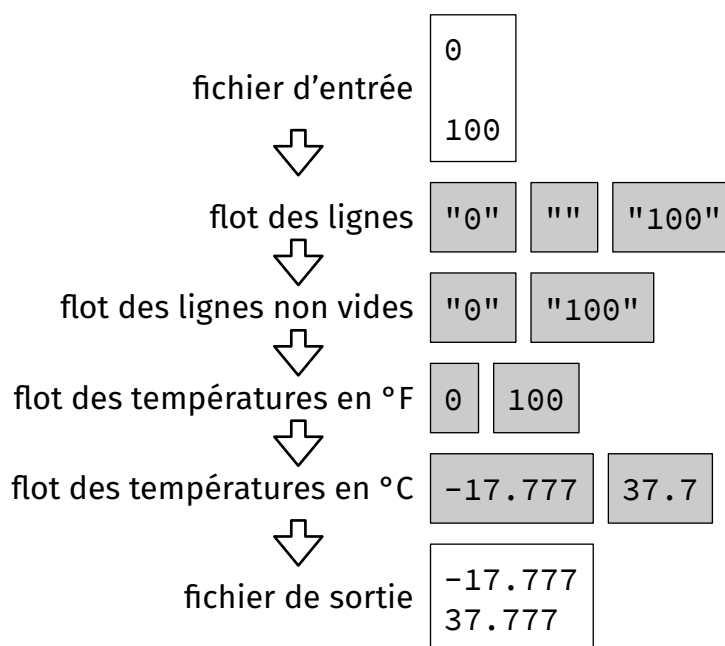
fichier d’entrée
0

100

flot des lignes "0" "" "100"

flot des lignes non vides "0" "100"

flot des températures en °F 0 100

flot des températures en °C -17.777 37.7

fichier de sortie
-17.777
37.777